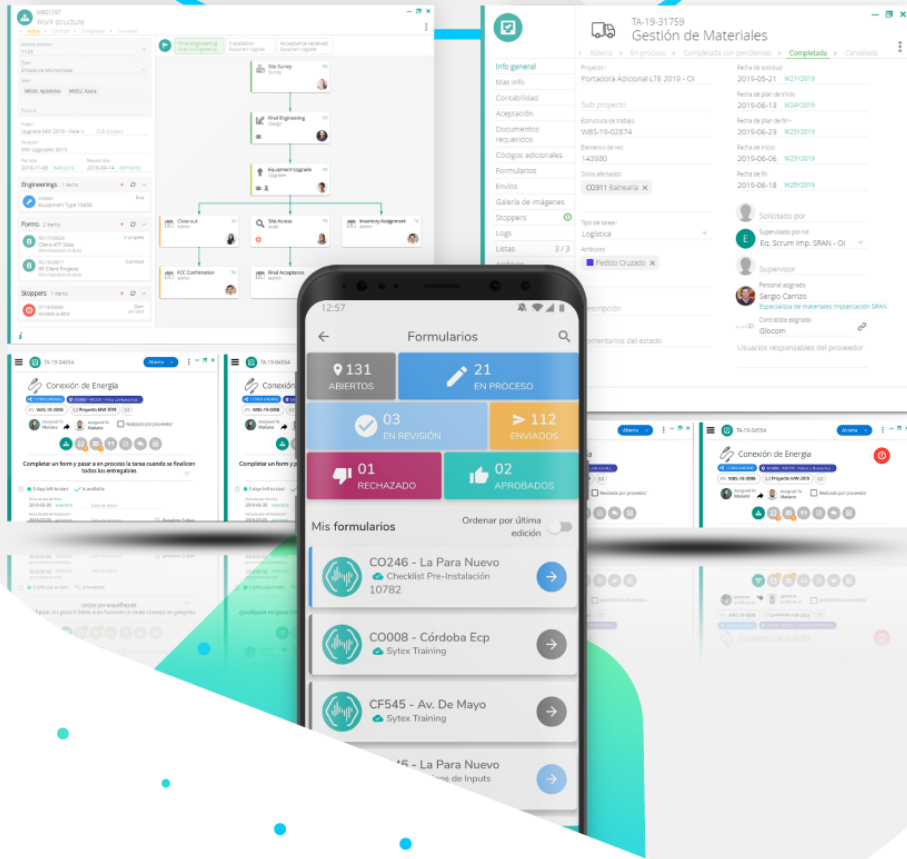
WBS1297
Work structure

Engineerings
Forms
Stoppers

Site Survey
Final Engineering
Equipment Upgrade
Close out
Site Access
Inventory Assignment
PCC Confirmation
Final Acceptance

TA-19-31759
Gestión de Materiales

Abierta
En proceso
Completada con pendientes
Completada
Cancelada

Info general
Mas info
Contabilidad
Aceptación
Documentos requeridos
Códigos adicionales
Formularios
Envios
Galería de imágenes
Stoppers
Logs
Listas 3 / 3

Proyecto
Portadora Adicional LTE 2019 - OI
Sub proyecto
Estructura de trabajo
WBS-19-02874
Elemento de red
143980
Sitios afectados
CO311 Balnearia
Tipo de tarea
Logística
Atributos
Pedido Cruzado
Descripción
Comentarios del estado

Fecha de solicitud
2019-05-21 W21Y2019
Fecha de plan de inicio
2019-06-13 W24Y2019
Fecha de plan de fin
2019-06-23 W25Y2019
Fecha de inicio
2019-06-06 W23Y2019
Fecha de fin
2019-06-18 W25Y2019

Solicitado por
Supervisado por rol
Eq. Scrum Imp. SRAN - OI
Supervisor
Personal asignado
Sergio Carrizo
Especialista de materiales Implantación SRAN
Contratista asignado
Glocom
Usuarios responsables del proveedor

TA-19-04554
Conexión de Energía
WBS-19-0266
Proyecto MW 2019
Realizado por proveedor
Completar un form y pasar a en proceso la tarea cuando se finalicen todos los entregables

12:57
Formularios
131
ABIERTOS
21
EN PROCESO
03
EN REVISIÓN
112
ENVIADOS
01
RECHAZADO
02
APROBADOS
Mis formularios
Ordenar por última edición
CO246 - La Para Nuevo
Checklist Pre-Instalación
10782
CO008 - Córdoba Ecp
Sytex Training
CF545 - Av. De Mayo
Sytex Training
CO246 - La Para Nuevo
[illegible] de Inputs

Abierta
TA-19-04554
Conexión de Energía
WBS-19-0266
Proyecto MW 2019
Realizado por proveedor